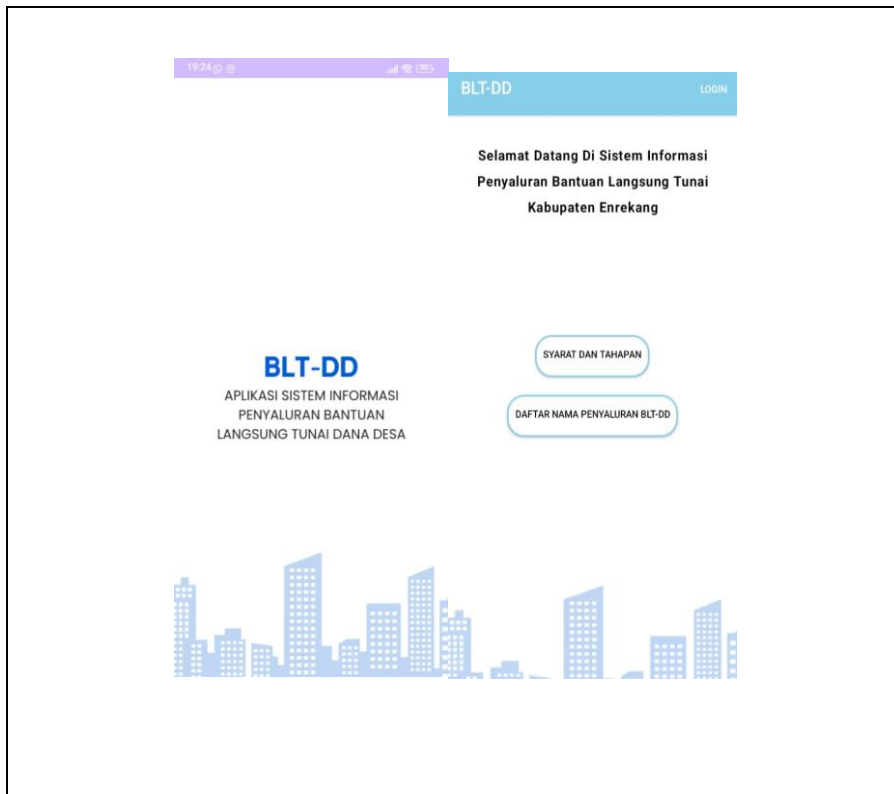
19:24

BLT-DD
APLIKASI SISTEM INFORMASI PENYALURAN BANTUAN LANGSUNG TUNAI DANA DESA

BLT-DD LOGIN

Selamat Datang Di Sistem Informasi Penyaluran Bantuan Langsung Tunai Kabupaten Enrekang

SYARAT DAN TAHAPAN

DAFTAR NAMA PENYALURAN BLT-DD